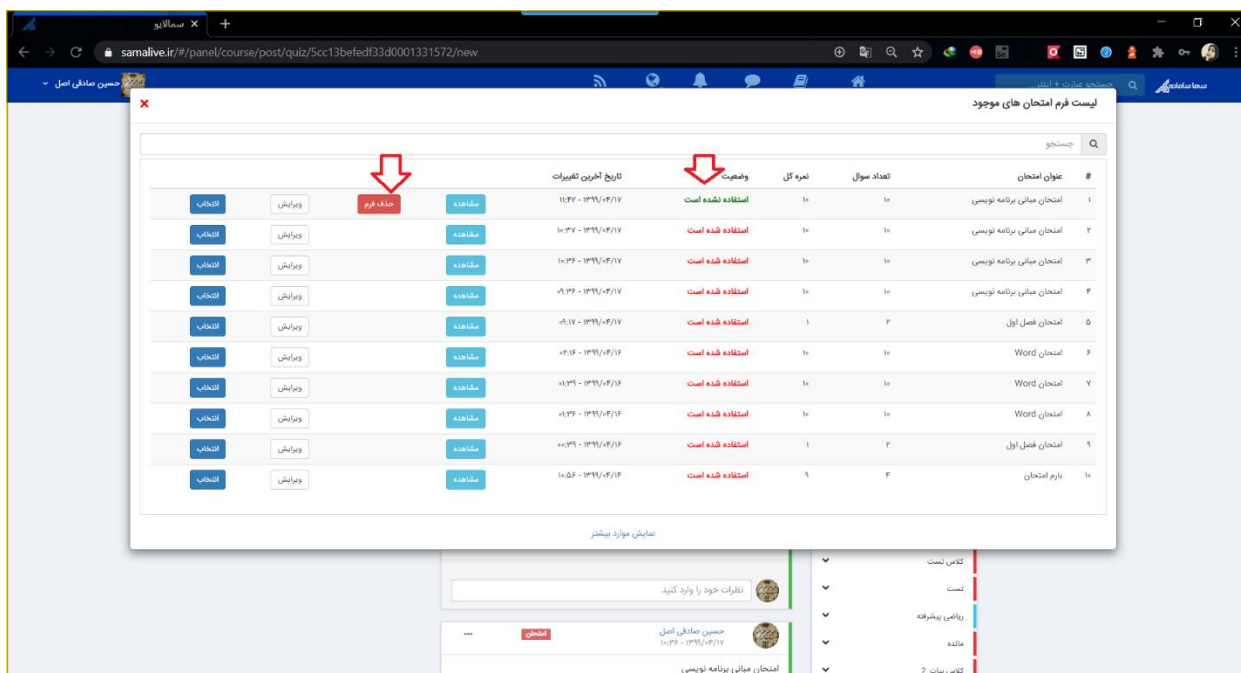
سمالایو ×
samalive.ir/#/panel/course/post/quiz/5cc13befedf33d0001331572/new

حسین صادقی اصل
جستجو عبارت + اینتر...
سماسامانه

لیست فرم امتحان های موجود
×
جستجو

| # | عنوان امتحان | تعداد سوال | نمره کل | وضعیت | تاریخ آخرین تغییرات | | | | |
|---|---|---|---|---|---|---|---|---|---|
| ۱ | امتحان مبانی برنامه نویسی | ۱۰ | ۱۰ | استفاده نشده است | ۱۱:۴۲ - ۱۳۹۹/۰۴/۱۷ | مشاهده | حذف فرم | ویرایش | انتخاب |
| ۲ | امتحان مبانی برنامه نویسی | ۱۰ | ۱۰ | استفاده شده است | ۱۰:۳۷ - ۱۳۹۹/۰۴/۱۷ | مشاهده | | ویرایش | انتخاب |
| ۳ | امتحان مبانی برنامه نویسی | ۱۰ | ۱۰ | استفاده شده است | ۱۰:۳۶ - ۱۳۹۹/۰۴/۱۷ | مشاهده | | ویرایش | انتخاب |
| ۴ | امتحان مبانی برنامه نویسی | ۱۰ | ۱۰ | استفاده شده است | ۰۹:۳۶ - ۱۳۹۹/۰۴/۱۷ | مشاهده | | ویرایش | انتخاب |
| ۵ | امتحان فصل اول | ۲ | ۱ | استفاده شده است | ۰۹:۱۷ - ۱۳۹۹/۰۴/۱۷ | مشاهده | | ویرایش | انتخاب |
| ۶ | امتحان Word | ۱۰ | ۱۰ | استفاده شده است | ۰۲:۱۶ - ۱۳۹۹/۰۴/۱۶ | مشاهده | | ویرایش | انتخاب |
| ۷ | امتحان Word | ۱۰ | ۱۰ | استفاده شده است | ۰۱:۳۹ - ۱۳۹۹/۰۴/۱۶ | مشاهده | | ویرایش | انتخاب |
| ۸ | امتحان Word | ۱۰ | ۱۰ | استفاده شده است | ۰۱:۳۶ - ۱۳۹۹/۰۴/۱۶ | مشاهده | | ویرایش | انتخاب |
| ۹ | امتحان فصل اول | ۲ | ۱ | استفاده شده است | ۰۰:۳۹ - ۱۳۹۹/۰۴/۱۶ | مشاهده | | ویرایش | انتخاب |
| ۱۰ | بارم امتحان | ۴ | ۹ | استفاده شده است | ۱۰:۵۶ - ۱۳۹۹/۰۴/۱۴ | مشاهده | | ویرایش | انتخاب |

نمایش موارد بیشتر

نظرات خود را وارد کنید
حسین صادقی اصل
۱۰:۳۶ - ۱۳۹۹/۰۴/۱۷
امتحان
امتحان مبانی برنامه نویسی
کلاس تست
تست
ریاضی پیشرفته
مائده
کلاس بیات 2